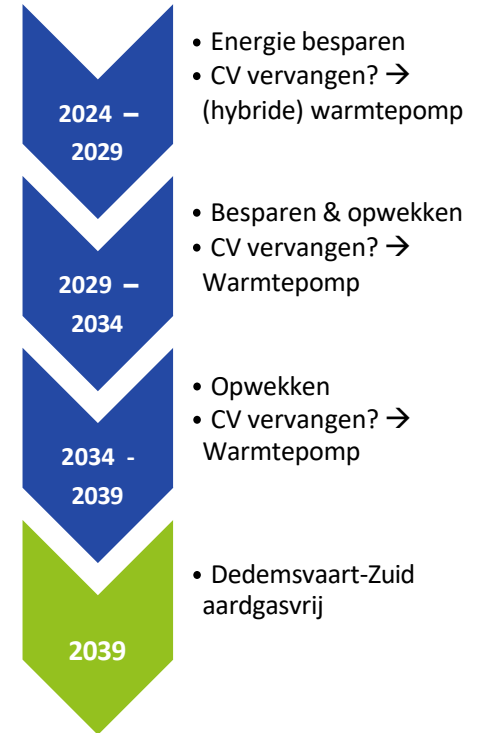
2024 – 2029

• Energie besparen
• CV vervangen? → (hybride) warmtepomp

2029 – 2034

• Besparen & opwekken
• CV vervangen? → Warmtepomp

2034 - 2039

• Opwekken
• CV vervangen? → Warmtepomp

2039

• Dedemsvaart-Zuid aardgasvrij